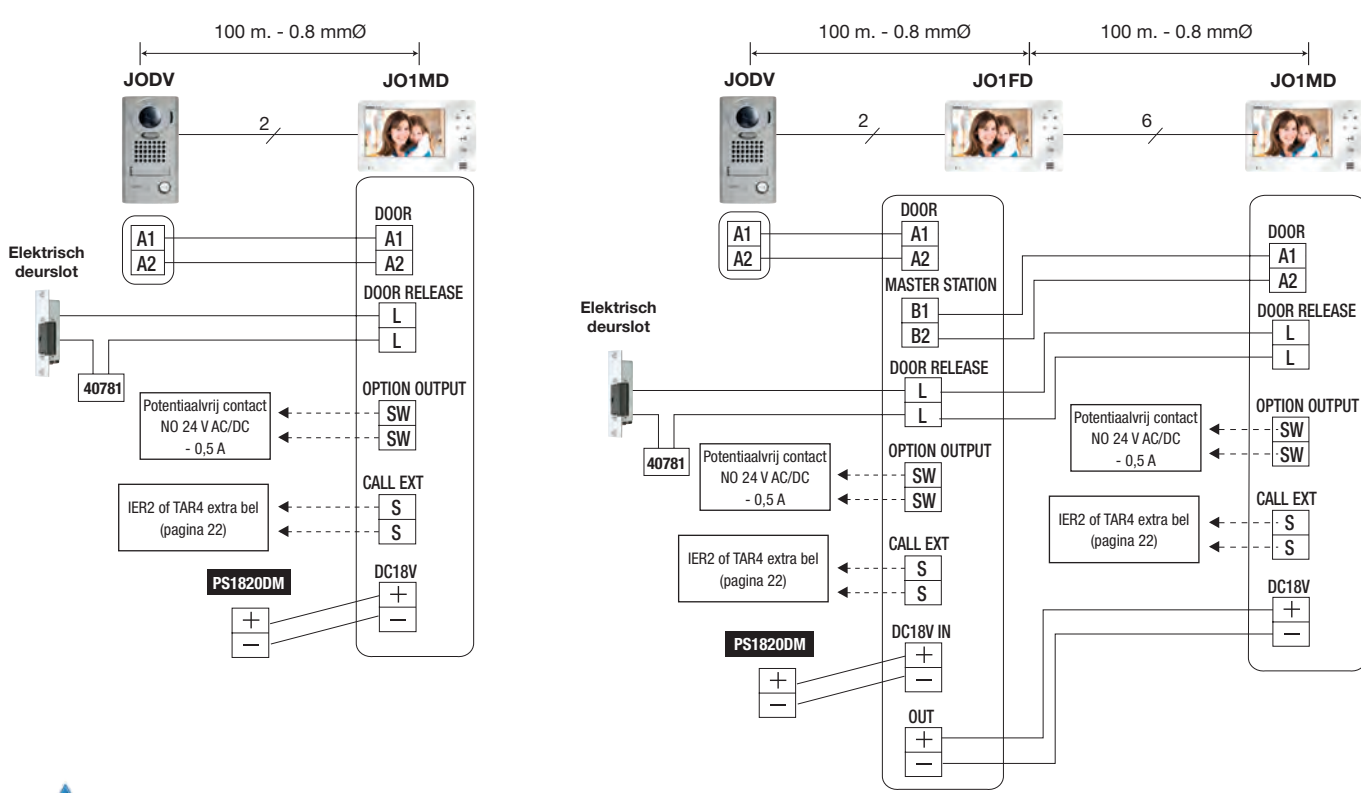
100 m. - 0.8 mmØ

JODV

JO1MD

2

Elektrisch deurslot

A1
A2

DOOR
A1
A2

DOOR RELEASE
L
L

40781

Potentiaalvrij contact NO 24 V AC/DC - 0,5 A

OPTION OUTPUT
SW
SW

IER2 of TAR4 extra bel (pagina 22)

CALL EXT
S
S

PS1820DM

DC18V
+
–

+
–

100 m. - 0.8 mmØ

100 m. - 0.8 mmØ

JODV

JO1FD

JO1MD

2

6

A1
A2

DOOR
A1
A2

MASTER STATION
B1
B2

Elektrisch deurslot

DOOR RELEASE
L
L

40781

Potentiaalvrij contact NO 24 V AC/DC - 0,5 A

OPTION OUTPUT
SW
SW

IER2 of TAR4 extra bel (pagina 22)

CALL EXT
S
S

PS1820DM

DC18V IN
+
–

+
–

OUT
+
–

DOOR
A1
A2

DOOR RELEASE
L
L

Potentiaalvrij contact NO 24 V AC/DC - 0,5 A

OPTION OUTPUT
SW
SW

IER2 of TAR4 extra bel (pagina 22)

CALL EXT
S
S

DC18V
+
–